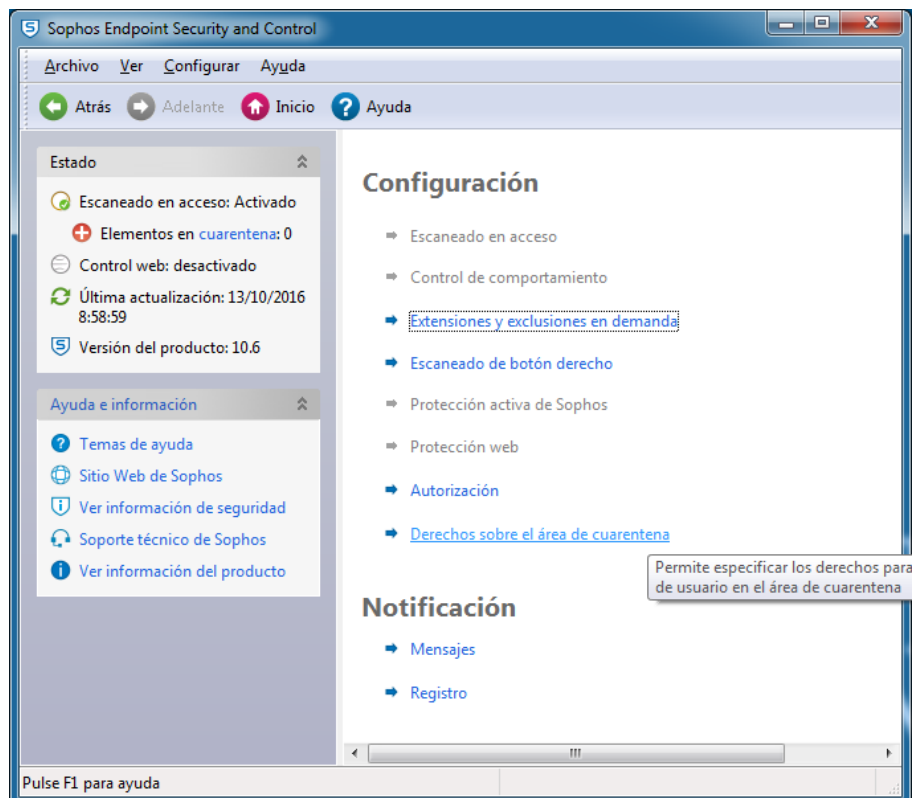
Sophos Endpoint Security and Control

Archivo Ver Configurar Ayuda

Atrás Adelante Inicio Ayuda

Estado

Escaneado en acceso: Activado

Elementos en cuarentena: 0

Control web: desactivado

Última actualización: 13/10/2016 8:58:59

Versión del producto: 10.6

Ayuda e información

Temas de ayuda

Sitio Web de Sophos

Ver información de seguridad

Soporte técnico de Sophos

Ver información del producto

Configuración

Escaneado en acceso

Control de comportamiento

Extensiones y exclusiones en demanda

Escaneado de botón derecho

Protección activa de Sophos

Protección web

Autorización

Derechos sobre el área de cuarentena

Permite especificar los derechos para de usuario en el área de cuarentena

Notificación

Mensajes

Registro

Pulse F1 para ayuda